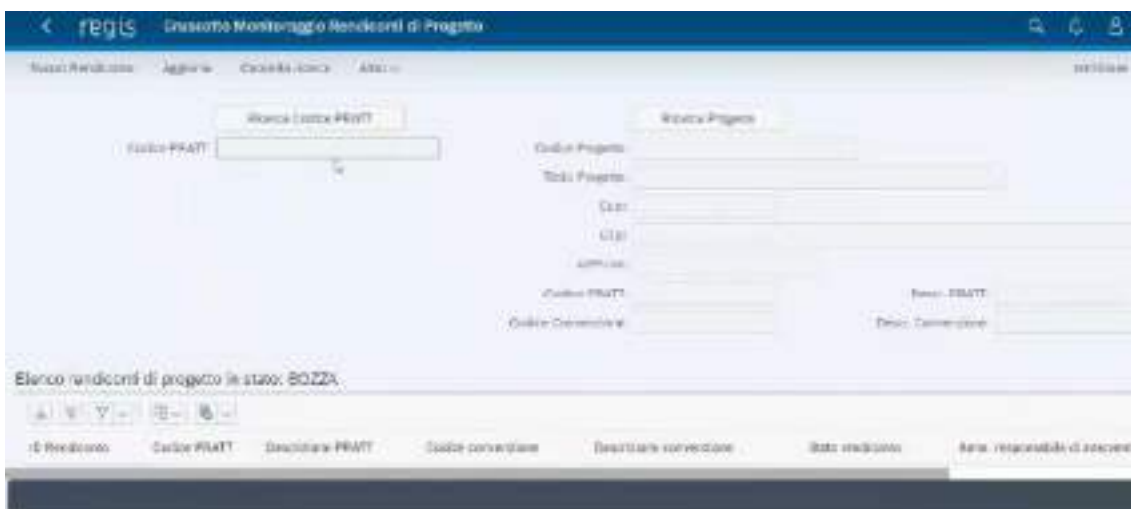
< regis Cruscotto Monitoraggio Rendiconti di Progetto

Nuovo Rendiconto Aggiorna Cancella ricerca Altro

Ricerca Codice PRATT

Codice PRATT

Ricerca Progetto

Codice Progetto

Titolo Progetto

CUP

CIG

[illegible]

Codice PRATT

Desc. PRATT

Codice Convenzione

Desc. Convenzione

Elenco rendiconti di progetto in stato: BOZZA

ID Rendiconto | Codice PRATT | Descrizione PRATT | Codice convenzione | Descrizione convenzione | Stato rendiconto | Amm. responsabile di intervento